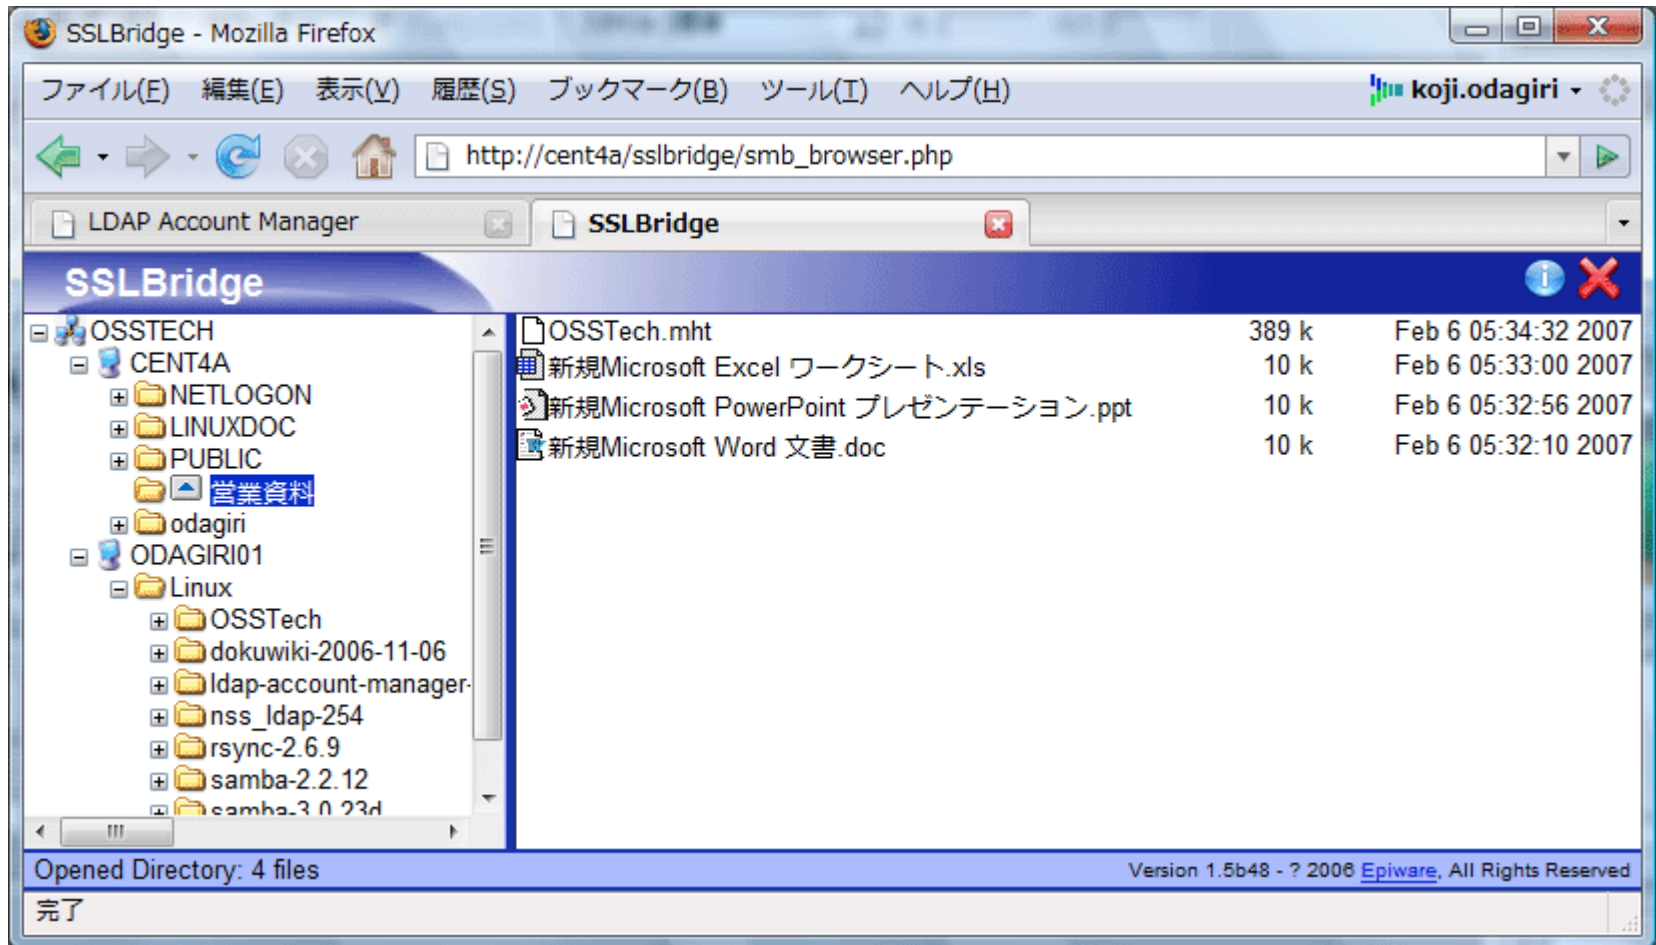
SSLBridge - Mozilla Firefox

ファイル(F) 編集(E) 表示(V) 履歴(S) ブックマーク(B) ツール(T) ヘルプ(H) koji.odagiri

http://cent4a/sslbridge/smb_browser.php

LDAP Account Manager | SSLBridge

SSLBridge

OSSTECH
CENT4A
NETLOGON
LINUXDOC
PUBLIC
営業資料
odagiri
ODAGIRI01
Linux
OSSTech
dokuwiki-2006-11-06
ldap-account-manager-
nss_ldap-254
rsync-2.6.9
samba-2.2.12
samba-3.0.23d

| | | |
|---|---|---|
| OSSTech.mht | 389 k | Feb 6 05:34:32 2007 |
| 新規Microsoft Excel ワークシート.xls | 10 k | Feb 6 05:33:00 2007 |
| 新規Microsoft PowerPoint プレゼンテーション.ppt | 10 k | Feb 6 05:32:56 2007 |
| 新規Microsoft Word 文書.doc | 10 k | Feb 6 05:32:10 2007 |

Opened Directory: 4 files
Version 1.5b48 - ? 2006 Epiware, All Rights Reserved

完了